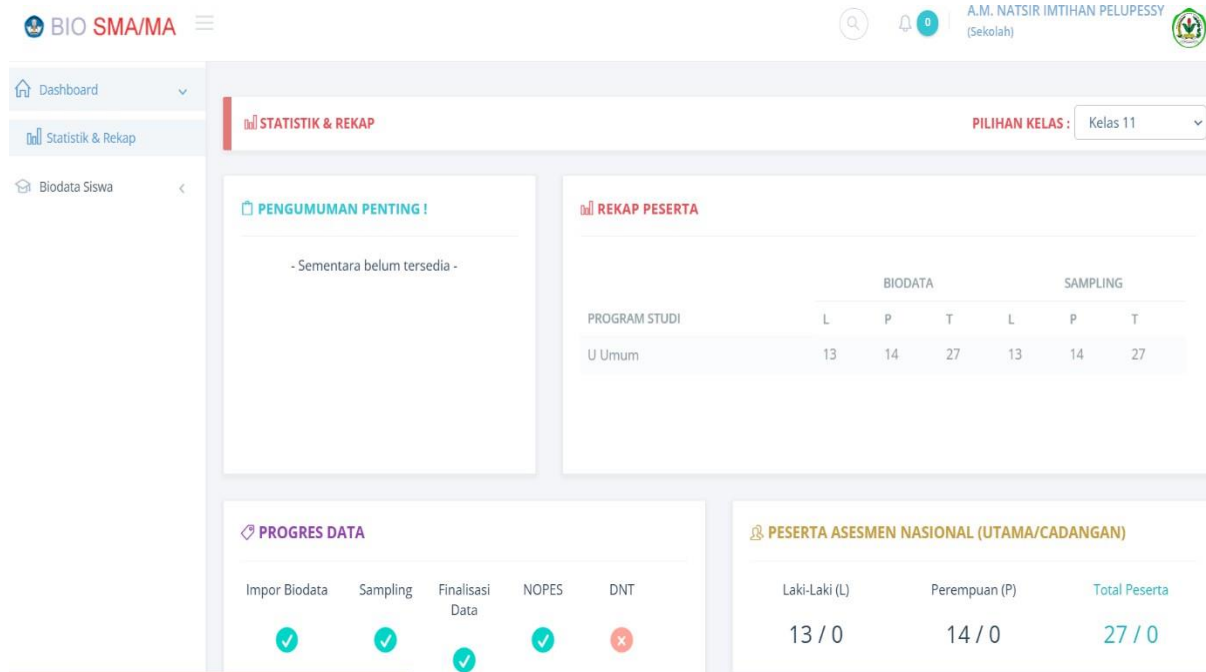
BIO SMA/MA

0

A.M. NATSIR IMTIHAN PELUPESSY
(Sekolah)

Dashboard

Statistik & Rekap

Biodata Siswa

STATISTIK & REKAP

PILIHAN KELAS : Kelas 11

PENGUMUMAN PENTING !

- Sementara belum tersedia -

REKAP PESERTA

| PROGRAM STUDI | BIODATA L | BIODATA P | BIODATA T | SAMPLING L | SAMPLING P | SAMPLING T |
|---|---|---|---|---|---|---|
| U Umum | 13 | 14 | 27 | 13 | 14 | 27 |

PROGRES DATA

Impor Biodata | Sampling | Finalisasi Data | NOPES | DNT

PESERTA ASESMEN NASIONAL (UTAMA/CADANGAN)

Laki-Laki (L) 13 / 0

Perempuan (P) 14 / 0

Total Peserta 27 / 0